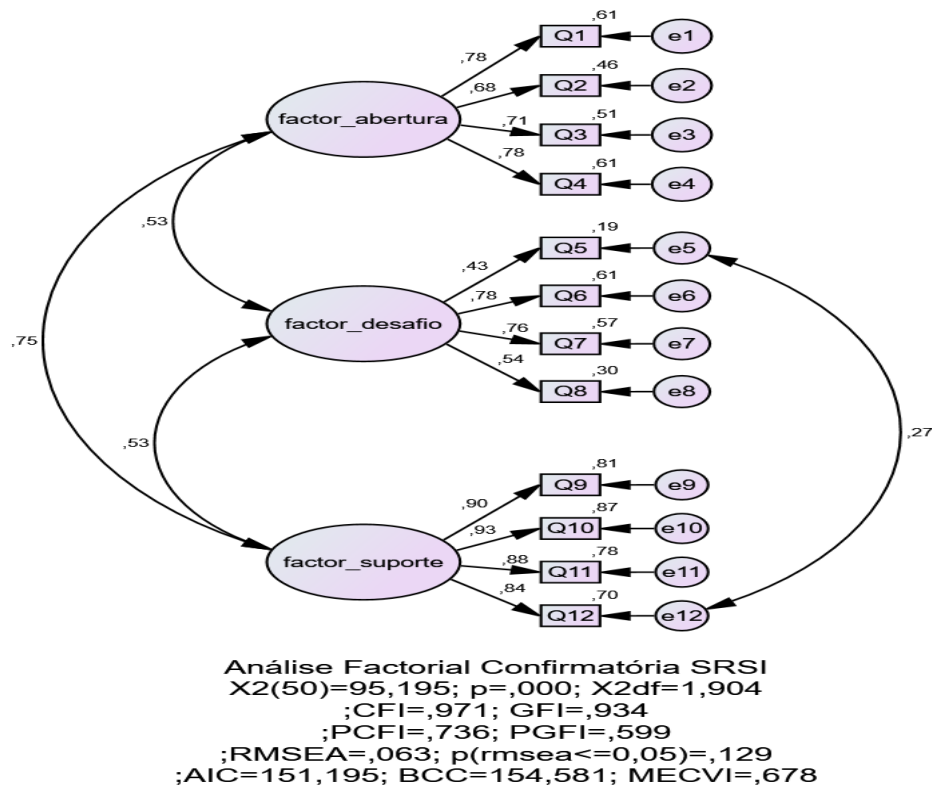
,61
,78
Q1
e1
,46
,68
Q2
e2
factor_abertura
,51
,71
Q3
e3
,78
,61
Q4
e4
,53
,19
,43
Q5
e5
,61
,78
Q6
e6
factor_desafio
,75
,76
,57
Q7
e7
,54
,30
Q8
e8
,53
,27
,81
,90
Q9
e9
,87
,93
Q10
e10
factor_suporte
,88
,78
Q11
e11
,84
,70
Q12
e12

Análise Factorial Confirmatória SRSI
X2(50)=95,195; p=,000; X2df=1,904
;CFI=,971; GFI=,934
;PCFI=,736; PGFI=,599
;RMSEA=,063; p(rmsea<=0,05)=,129
;AIC=151,195; BCC=154,581; MECVI=,678